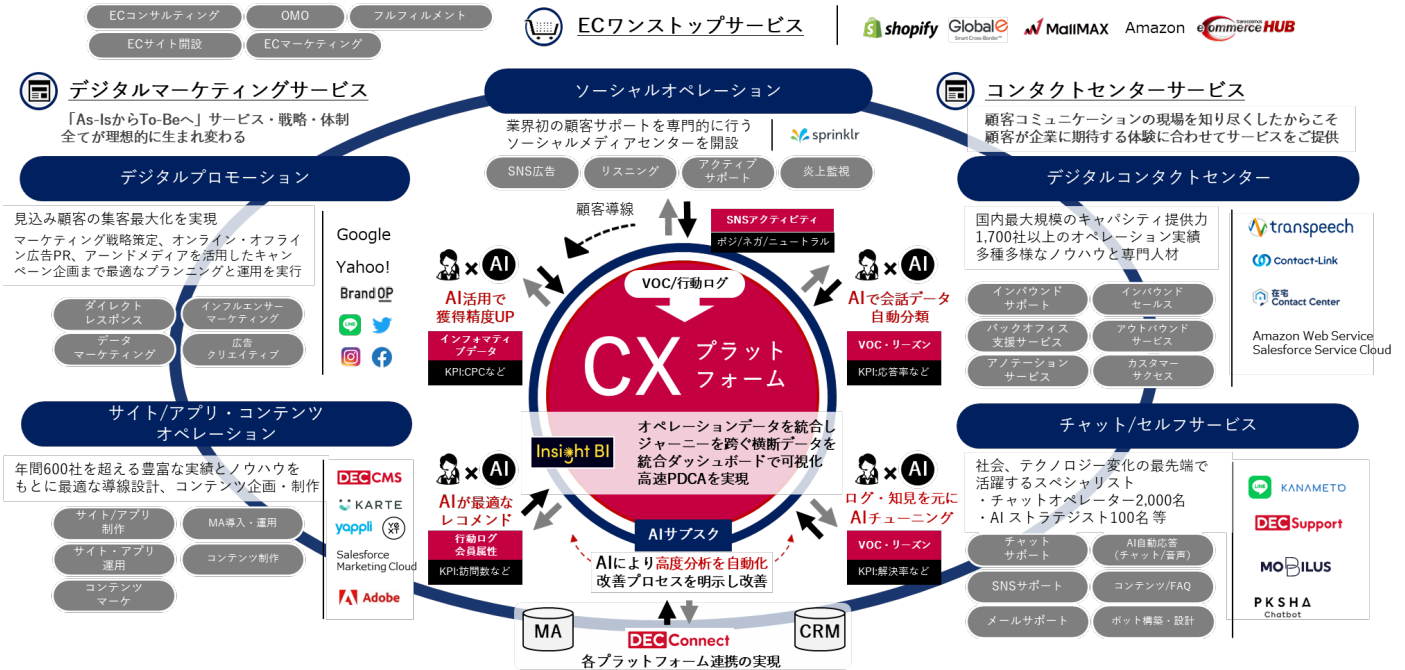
ECコンサルティング
OMO
フルフィルメント
ECサイト開設
ECマーケティング

ECワンストップサービス

shopify
Global-e
MallMAX
Amazon
eCommerce HUB

デジタルマーケティングサービス
「As-IsからTo-Beへ」サービス・戦略・体制全てが理想的に生まれ変わる

ソーシャルオペレーション
業界初の顧客サポートを専門的に行うソーシャルメディアセンターを開設
sprinklr
SNS広告
リスニング
アクティブサポート
炎上監視

コンタクトセンターサービス
顧客コミュニケーションの現場を知り尽くしたからこそ顧客が企業に期待する体験に合わせてサービスをご提供

デジタルプロモーション
見込み顧客の集客最大化を実現
マーケティング戦略策定、オンライン・オフライン広告PR、アーンドメディアを活用したキャンペーン企画まで最適なプランニングと運用を実行
Google
Yahoo!
BrandOP
ダイレクトレスポンス
インフルエンサーマーケティング
データマーケティング
広告クリエイティブ

顧客導線
SNSアクティビティ
ポジ/ネガ/ニュートラル

デジタルコンタクトセンター
国内最大規模のキャパシティ提供力
1,700社以上のオペレーション実績
多種多様なノウハウと専門人材
transpeech
Contact-Link
在宅 Contact Center
Amazon Web Service
Salesforce Service Cloud
インバウンドサポート
インバウンドセールス
バックオフィス支援サービス
アウトバウンドサービス
アノテーションサービス
カスタマーサクセス

×AI
AI活用で獲得精度UP
インフォマティブデータ
KPI:CPCなど

VOC/行動ログ
CX プラットフォーム

×AI
AIで会話データ自動分類
VOC・リーズン
KPI:応答率など

サイト/アプリ・コンテンツオペレーション
年間600社を超える豊富な実績とノウハウをもとに最適な導線設計、コンテンツ企画・制作
DECCMS
KARTE
yappli
Salesforce Marketing Cloud
Adobe
サイト/アプリ制作
MA導入・運用
サイト・アプリ運用
コンテンツ制作
コンテンツマーケ

Insight BI
オペレーションデータを統合しジャーニーを跨ぐ横断データを統合ダッシュボードで可視化
高速PDCAを実現

×AI
AIが最適なレコメンド
行動ログ会員属性
KPI:訪問数など

AIサブスク
AIにより高度分析を自動化
改善プロセスを明示し改善

×AI
ログ・知見を元にAIチューニング
VOC・リーズン
KPI:解決率など

チャット/セルフサービス
社会、テクノロジー変化の最先端で活躍するスペシャリスト
・チャットオペレーター2,000名
・AI ストラテジスト100名 等
KANAMETO
DECSupport
MOBILUS
PKSHA Chatbot
チャットサポート
AI自動応答（チャット/音声）
SNSサポート
コンテンツ/FAQ
メールサポート
ボット構築・設計

MA
DECConnect
CRM
各プラットフォーム連携の実現